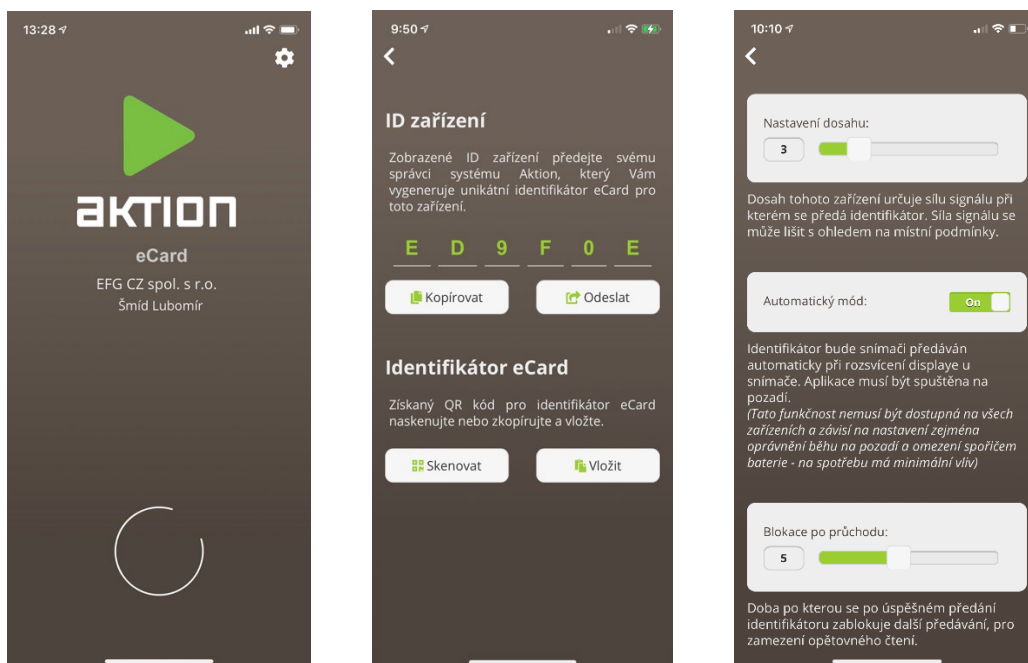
13:28

aKTION

eCard

EFG CZ spol. s r.o.

Šmíd Lubomír

9:50

ID zařízení

Zobrazené ID zařízení předejte svému správci systému Aktion, který Vám vygeneruje unikátní identifikátor eCard pro toto zařízení.

E D 9 F 0 E

Kopírovat

Odeslat

Identifikátor eCard

Získaný QR kód pro identifikátor eCard naskenujte nebo zkopírujte a vložte.

Skenovat

Vložit

10:10

Nastavení dosahu:

3

Dosah tohoto zařízení určuje sílu signálu při kterém se předá identifikátor. Síla signálu se může lišit s ohledem na místní podmínky.

Automatický mód:

On

Identifikátor bude snímači předáván automaticky při rozsvícení displaye u snímače. Aplikace musí být spuštěna na pozadí.
(Tato funkčnost nemusí být dostupná na všech zařízeních a závisí na nastavení zejména oprávnění běhu na pozadí a omezení spořičem baterie - na spotřebu má minimální vliv)

Blokace po průchodu:

5

Doba po kterou se po úspěšném předání identifikátoru zablokuje další předávání, pro zamezení opětovného čtení.